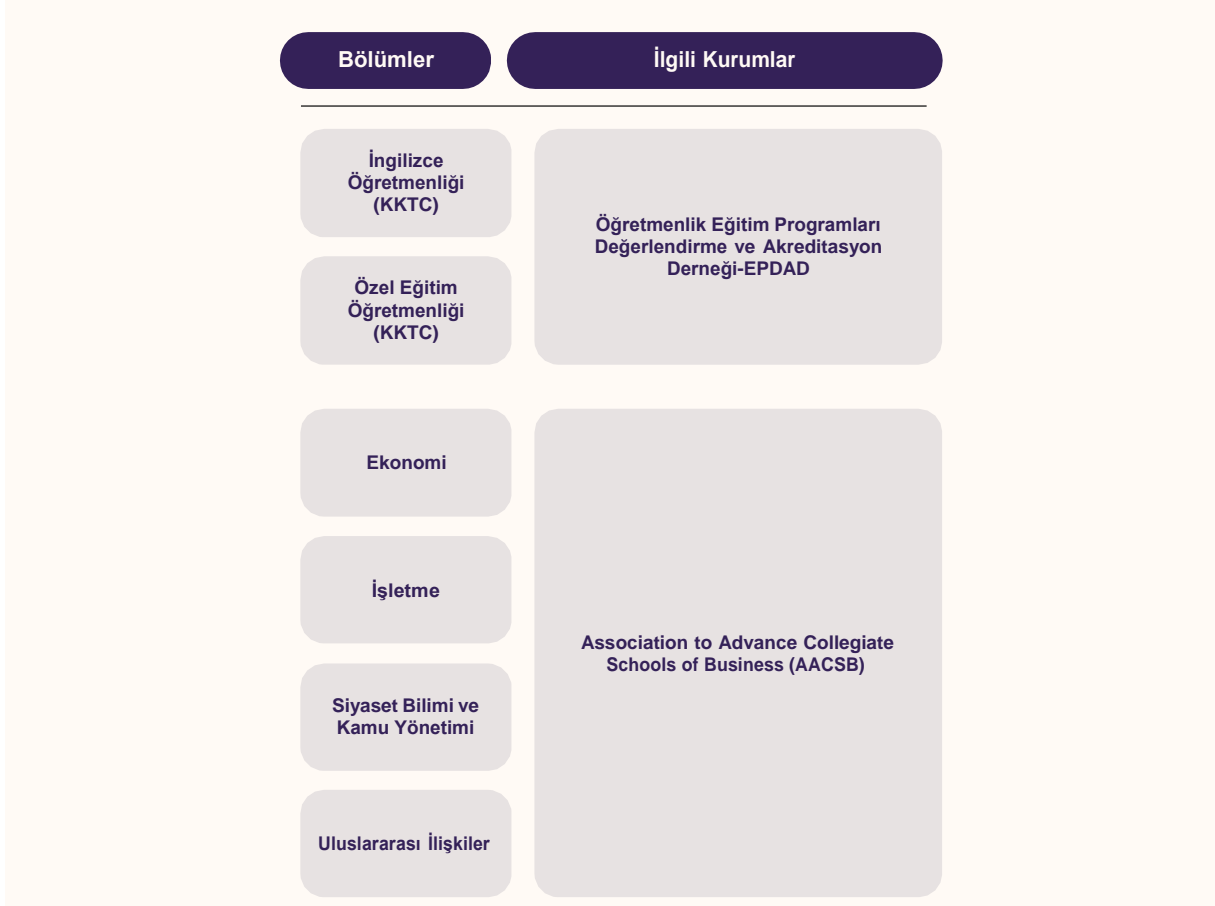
| Bölümler | İlgili Kurumlar |
|---|---|
| İngilizce Öğretmenliği (KKTC) | Öğretmenlik Eğitim Programları Değerlendirme ve Akreditasyon Derneği-EPDAD |
| Özel Eğitim Öğretmenliği (KKTC) | |
| Ekonomi | Association to Advance Collegiate Schools of Business (AACSB) |
| İşletme | |
| Siyaset Bilimi ve Kamu Yönetimi | |
| Uluslararası İlişkiler | |